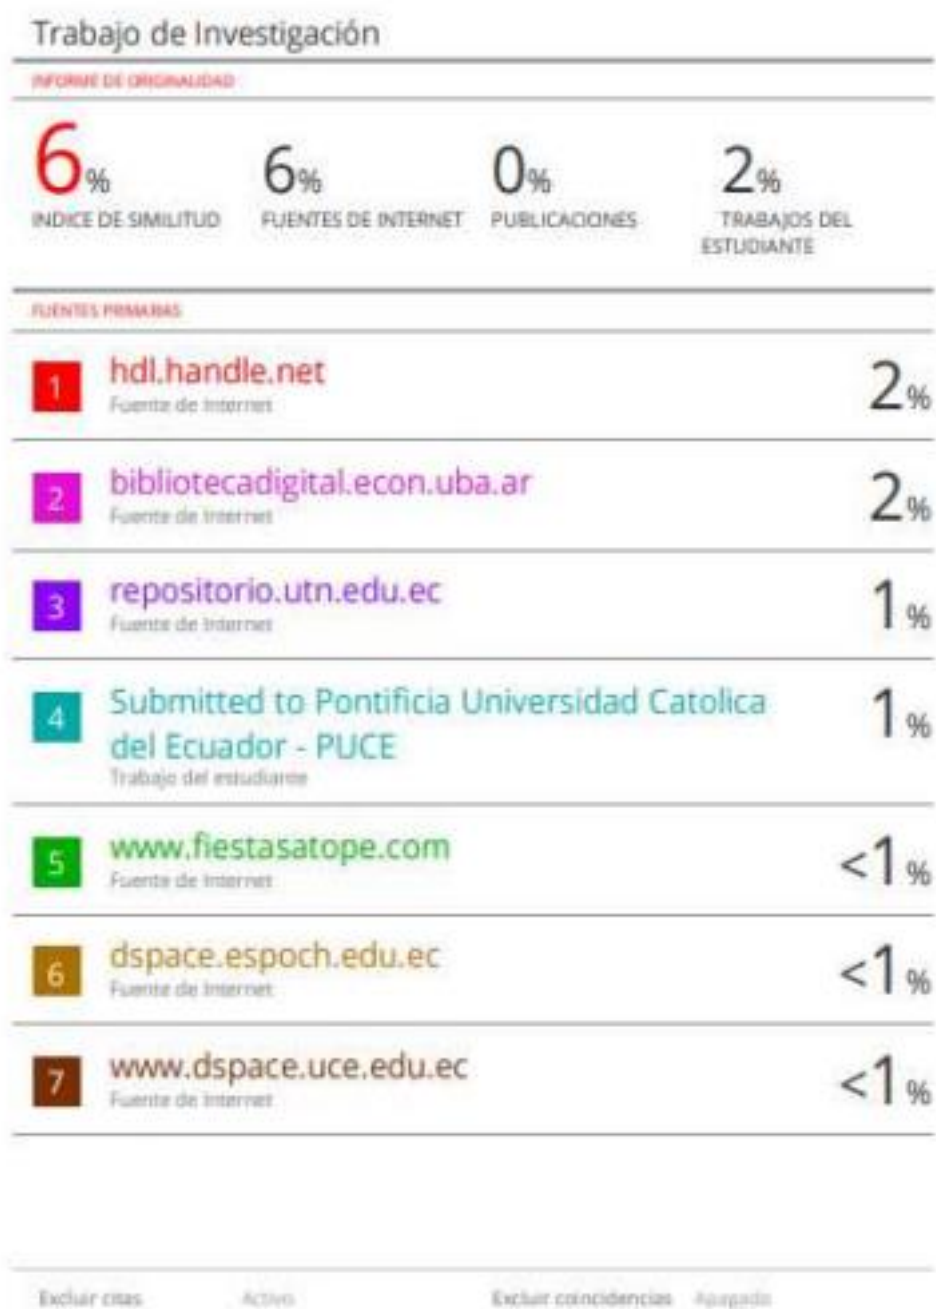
Trabajo de Investigación

INFORME DE ORIGINALIDAD

6%
INDICE DE SIMILITUD

6%
FUENTES DE INTERNET

0%
PUBLICACIONES

2%
TRABAJOS DEL ESTUDIANTE

FUENTES PRIMARIAS

1 hdl.handle.net
Fuente de Internet
2%

2 bibliotecadigital.econ.uba.ar
Fuente de Internet
2%

3 repositorio.utn.edu.ec
Fuente de Internet
1%

4 Submitted to Pontificia Universidad Catolica del Ecuador - PUCE
Trabajo del estudiante
1%

5 www.fiestasatope.com
Fuente de Internet
<1%

6 dspace.espoch.edu.ec
Fuente de Internet
<1%

7 www.dspace.uce.edu.ec
Fuente de Internet
<1%

Excluir citas Activo

Excluir coincidencias Apagado